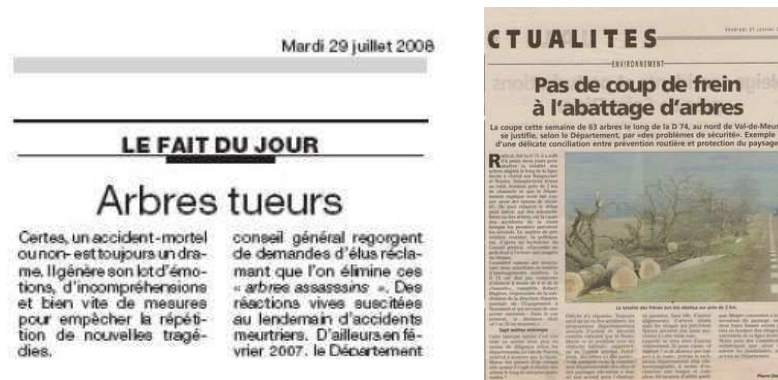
Mardi 29 juillet 2008

LE FAIT DU JOUR

Arbres tueurs

Certes, un accident mortel ou non- est toujours un drame. Il génère son lot d'émotions, d'incompréhensions et bien vite de mesures pour empêcher la répétition de nouvelles tragédies.

conseil général regorgent de demandes d'élus réclamant que l'on élimine ces « arbres assassins ». Des réactions vives suscitées au lendemain d'accidents meurtriers. D'ailleurs en février 2007, le Département

CTUALITES

ENVIRONNEMENT

Pas de coup de frein à l'abattage d'arbres

La coupe cette semaine de 63 arbres le long de la D 74, au nord de Val-de-Meu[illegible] se justifie, selon le Département, par « des problèmes de sécurité ». Exemple d'une délicate conciliation entre prévention routière et protection du paysage

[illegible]